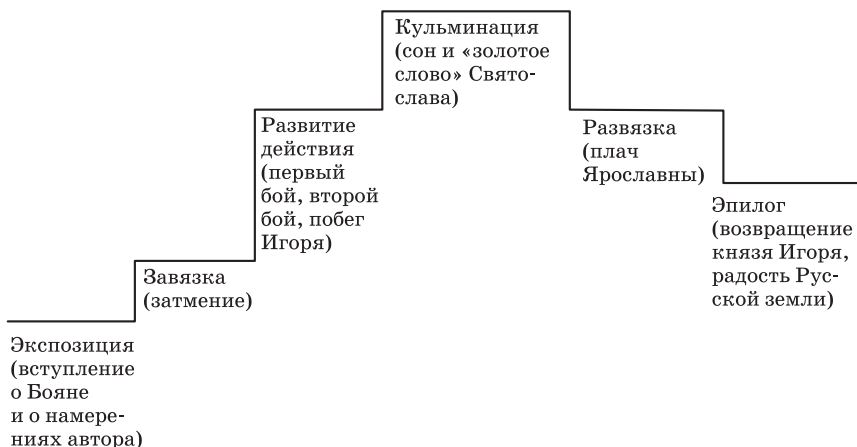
Кульминация (сон и «золотое слово» Святослава)

Развитие действия (первый бой, второй бой, побег Игоря)

Развязка (плач Ярославны)

Эпилог (возвращение князя Игоря, радость Русской земли)

Завязка (затмение)

Экспозиция (вступление о Бояне и о намерениях автора)